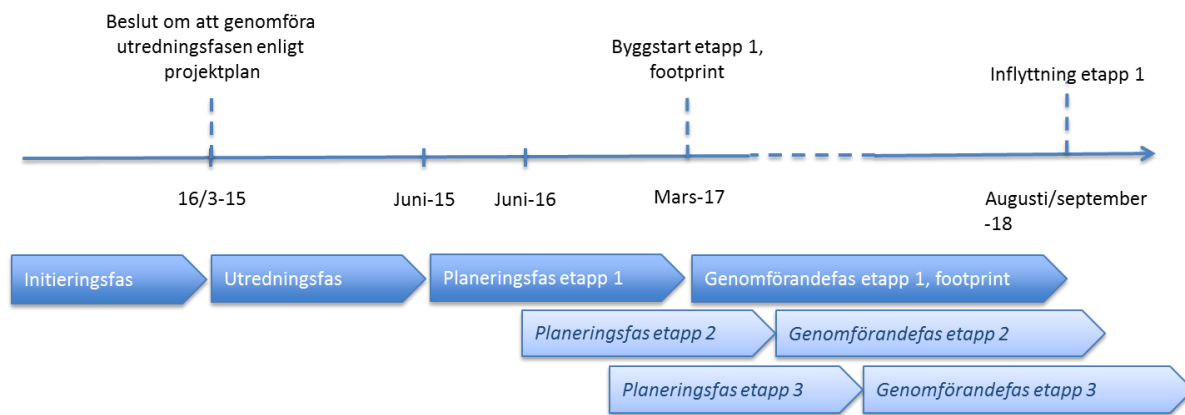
Beslut om att genomföra utredningsfasen enligt projektplan

Byggstart etapp 1, footprint

Inflyttning etapp 1

16/3-15

Juni-15

Juni-16

Mars-17

Augusti/september -18

Initieringsfas

Utredningsfas

Planeringsfas etapp 1

Genomförandefas etapp 1, footprint

Planeringsfas etapp 2

Genomförandefas etapp 2

Planeringsfas etapp 3

Genomförandefas etapp 3